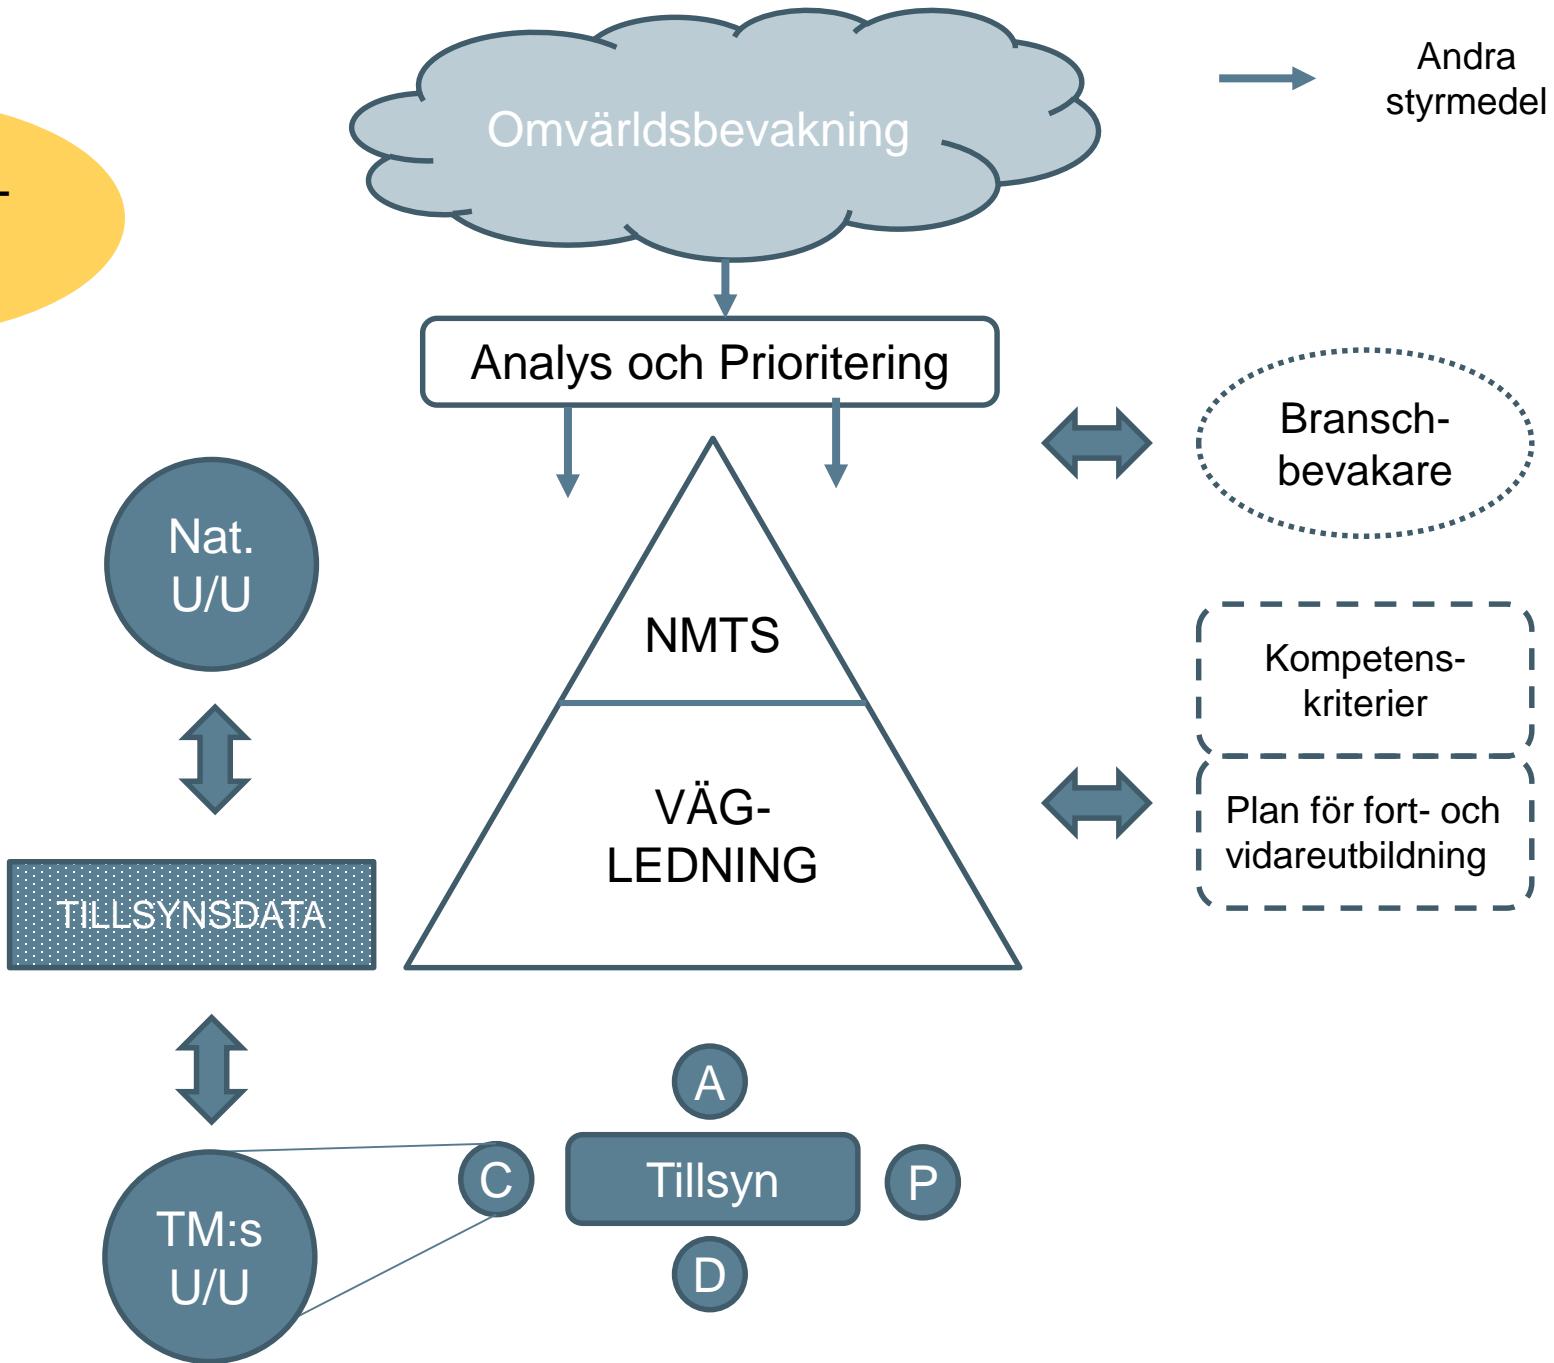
-

Omvärldsbevakning

Andra styrmedel

Analys och Prioritering

Bransch-bevakare

Nat. U/U

NMTS

Kompetens-kriterier

VÄG-LEDNING

Plan för fort- och vidareutbildning

TILLSYNSDATA

A

C

Tillsyn

P

D

TM:s U/U